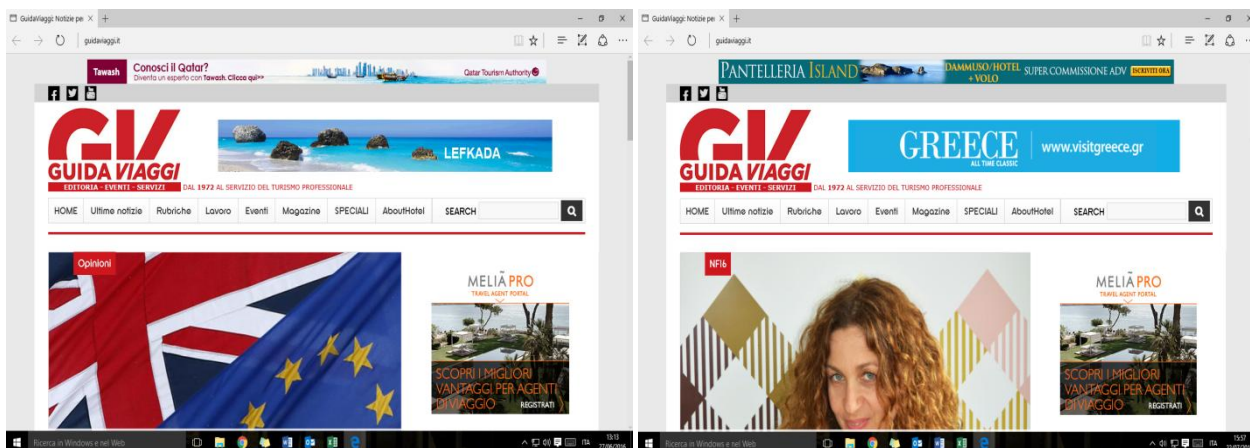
GuidaViaggi: Notizie pe ×

guidaviaggi.it

Tawash Conosci il Qatar? Diventa un esperto con Tawash. Clicca qui>>

Qatar Tourism Authority

GV GUIDA VIAGGI

EDITORIA - EVENTI - SERVIZI DAL 1972 AL SERVIZIO DEL TURISMO PROFESSIONALE

LEFKADA

HOME Ultime notizie Rubriche Lavoro Eventi Magazine SPECIALI AboutHotel SEARCH

Opinioni

MELIÃ PRO TRAVEL AGENT PORTAL

SCOPRI I MIGLIORI VANTAGGI PER AGENTI DI VIAGGIO REGISTRATI

Ricerca in Windows e nel Web

ITA 13:13 27/06/2016

GuidaViaggi: Notizie pe ×

guidaviaggi.it

PANTELLERIA ISLAND DAMMUSO/HOTEL + VOLO SUPER COMMISSIONE ADV ISCRIVITI ORA

GV GUIDA VIAGGI

EDITORIA - EVENTI - SERVIZI DAL 1972 AL SERVIZIO DEL TURISMO PROFESSIONALE

GREECE ALL TIME CLASSIC www.visitgreece.gr

HOME Ultime notizie Rubriche Lavoro Eventi Magazine SPECIALI AboutHotel SEARCH

NF16

MELIÃ PRO TRAVEL AGENT PORTAL

SCOPRI I MIGLIORI VANTAGGI PER AGENTI DI VIAGGIO REGISTRATI

Ricerca in Windows e nel Web

ITA 15:57 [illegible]